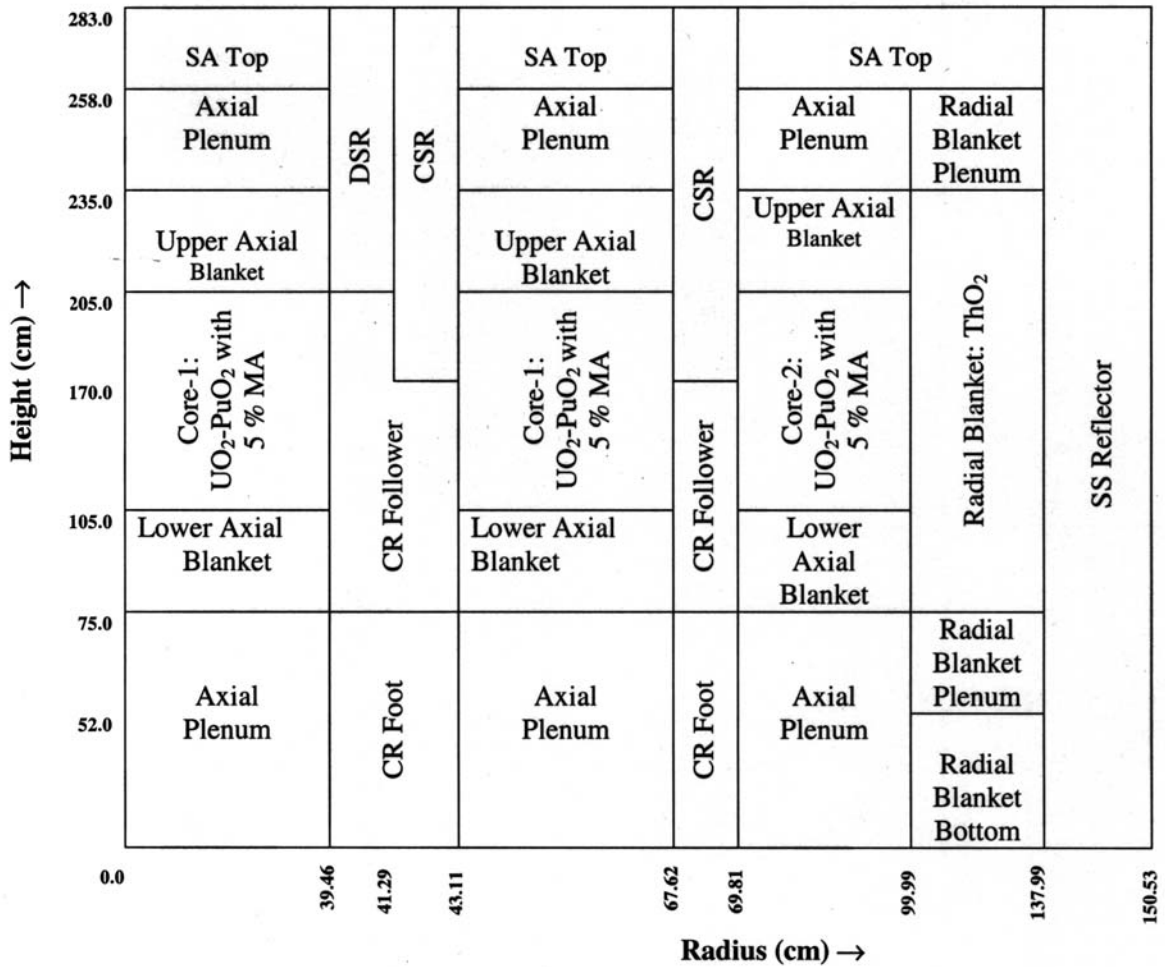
283.0
258.0
235.0
205.0
170.0
105.0
75.0
52.0
0.0

Height (cm) →

SA Top
Axial Plenum
Upper Axial Blanket
Core-1: $UO_2$-$PuO_2$ with 5 % MA
Lower Axial Blanket
Axial Plenum

DSR
CSR
CR Follower
CR Foot

SA Top
Axial Plenum
Upper Axial Blanket
Core-1: $UO_2$-$PuO_2$ with 5 % MA
Lower Axial Blanket
Axial Plenum

CSR
CR Follower
CR Foot

SA Top
Axial Plenum
Upper Axial Blanket
Core-2: $UO_2$-$PuO_2$ with 5 % MA
Lower Axial Blanket
Axial Plenum

Radial Blanket Plenum
Radial Blanket: $ThO_2$
Radial Blanket Plenum
Radial Blanket Bottom

SS Reflector

39.46
41.29
43.11
67.62
69.81
99.99
137.99
150.53

Radius (cm) →